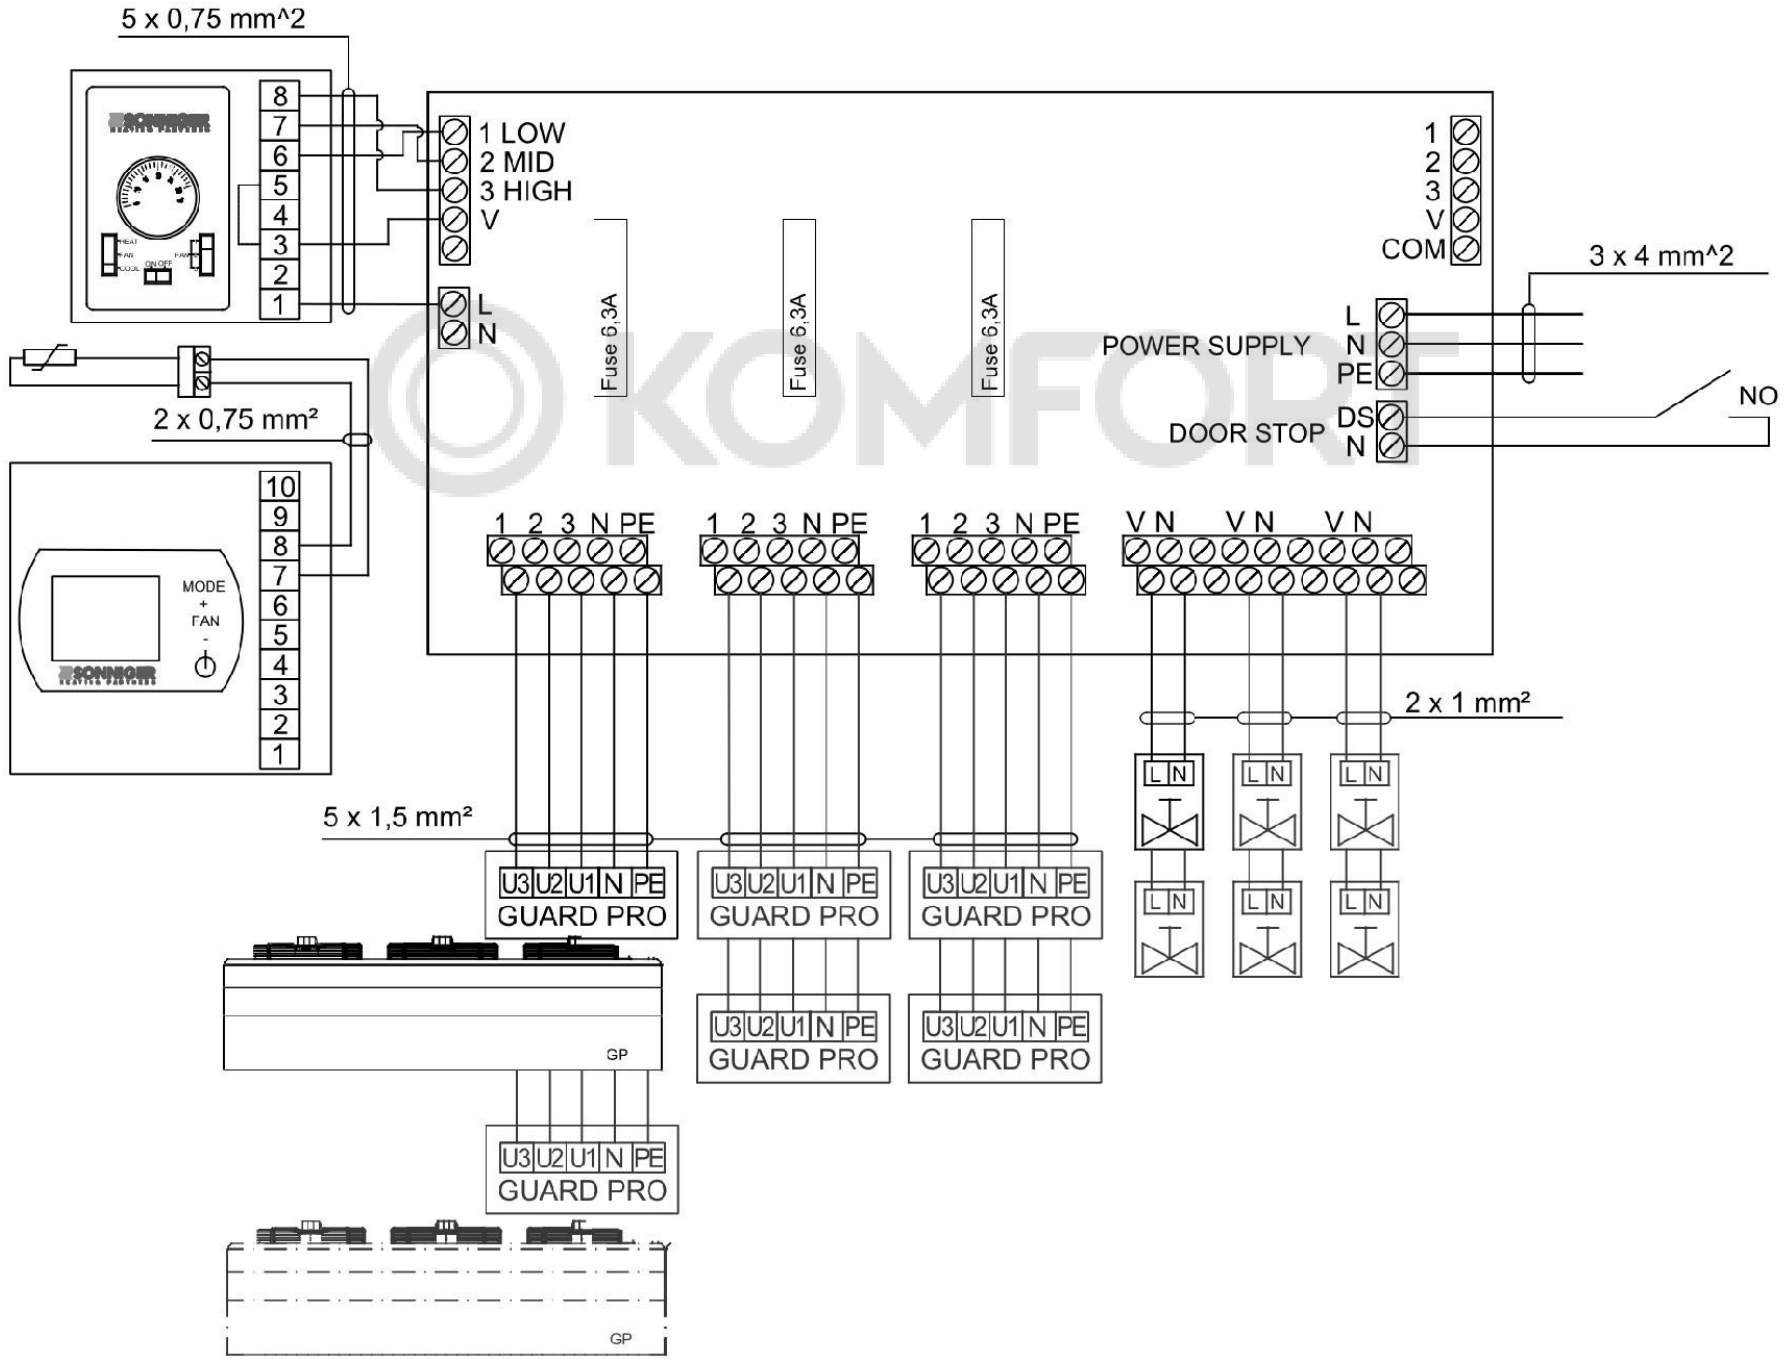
5 x 0,75 mm^2

SONNIGER

HEAT
FAN
COOL
ON OFF
FAN

8
7
6
5
4
3
2
1

1 LOW
2 MID
3 HIGH
V

L
N

Fuse 6,3A
Fuse 6,3A
Fuse 6,3A

1
2
3
V
COM

3 x 4 mm^2

POWER SUPPLY
L
N
PE

DOOR STOP
DS
N

NO

KOMFORT

2 x 0,75 mm²

10
9
8
7
6
5
4
3
2
1

MODE
+
FAN
-

SONNIGER

1 2 3 N PE
1 2 3 N PE
1 2 3 N PE
V N
V N
V N

2 x 1 mm²

5 x 1,5 mm²

L N
L N
L N
L N
L N
L N

U3 U2 U1 N PE
GUARD PRO
U3 U2 U1 N PE
GUARD PRO
U3 U2 U1 N PE
GUARD PRO

GP

U3 U2 U1 N PE
GUARD PRO
U3 U2 U1 N PE
GUARD PRO

U3 U2 U1 N PE
GUARD PRO

GP